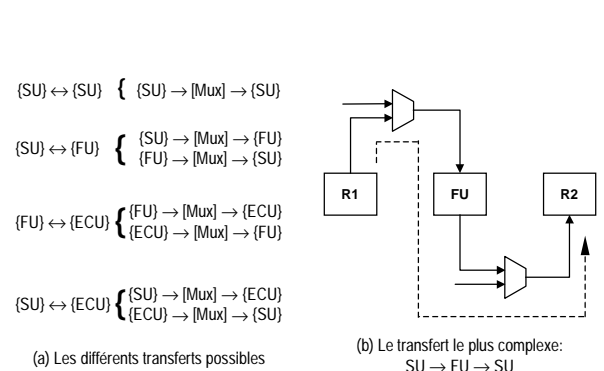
$\{SU\} \leftrightarrow \{SU\}$ $\{$ $\{SU\} \rightarrow [Mux] \rightarrow \{SU\}$

$\{SU\} \leftrightarrow \{FU\}$ $\begin{cases} \{SU\} \rightarrow [Mux] \rightarrow \{FU\} \\ \{FU\} \rightarrow [Mux] \rightarrow \{SU\} \end{cases}$

$\{FU\} \leftrightarrow \{ECU\}$ $\begin{cases} \{FU\} \rightarrow [Mux] \rightarrow \{ECU\} \\ \{ECU\} \rightarrow [Mux] \rightarrow \{FU\} \end{cases}$

$\{SU\} \leftrightarrow \{ECU\}$ $\begin{cases} \{SU\} \rightarrow [Mux] \rightarrow \{ECU\} \\ \{ECU\} \rightarrow [Mux] \rightarrow \{SU\} \end{cases}$

(a) Les différents transferts possibles

R1

FU

R2

(b) Le transfert le plus complexe: $SU \rightarrow FU \rightarrow SU$